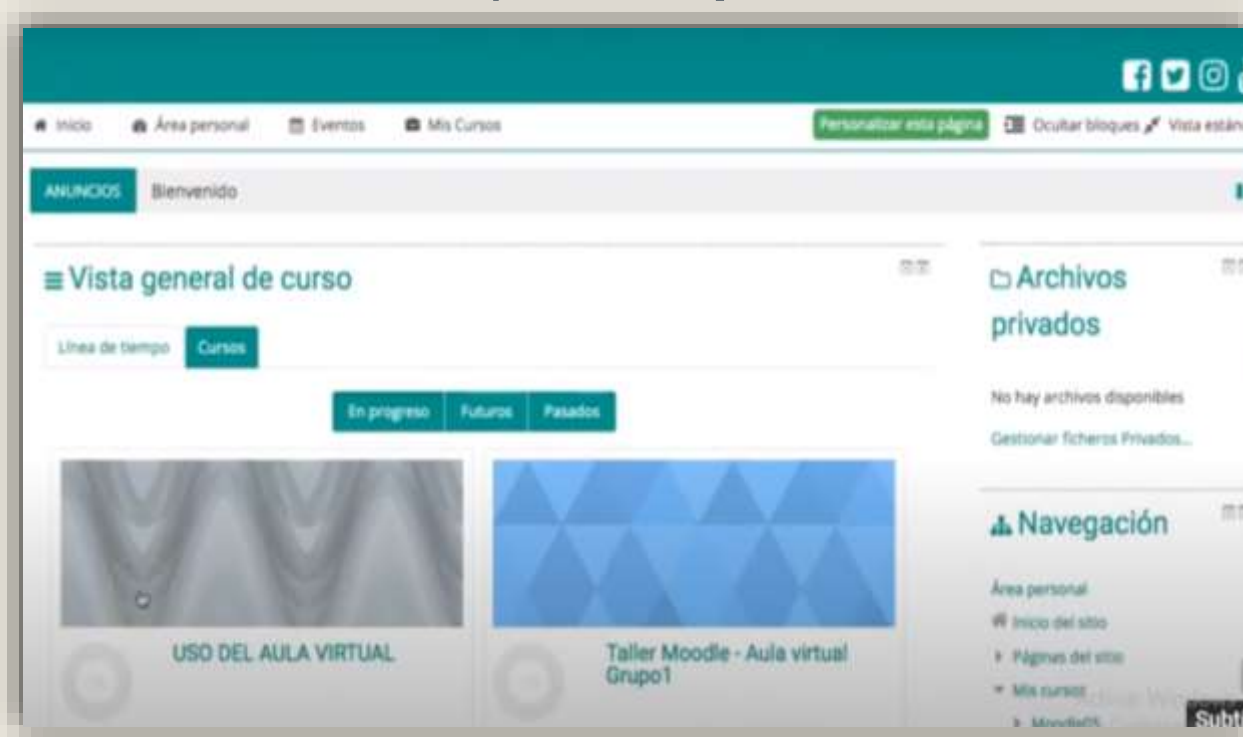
Inicio Área personal Eventos Mis Cursos

Personalizar esta página Ocultar bloques Vista están

ANUNCIOS Bienvenido

≡ Vista general de curso

Línea de tiempo Cursos

En progreso Futuros Pasados

USO DEL AULA VIRTUAL

Taller Moodle - Aula virtual Grupo1

Archivos privados

No hay archivos disponibles

Gestionar ficheros Privados...

Navegación

Área personal

Inicio del sitio

Páginas del sitio

Mis cursos

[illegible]

Subt